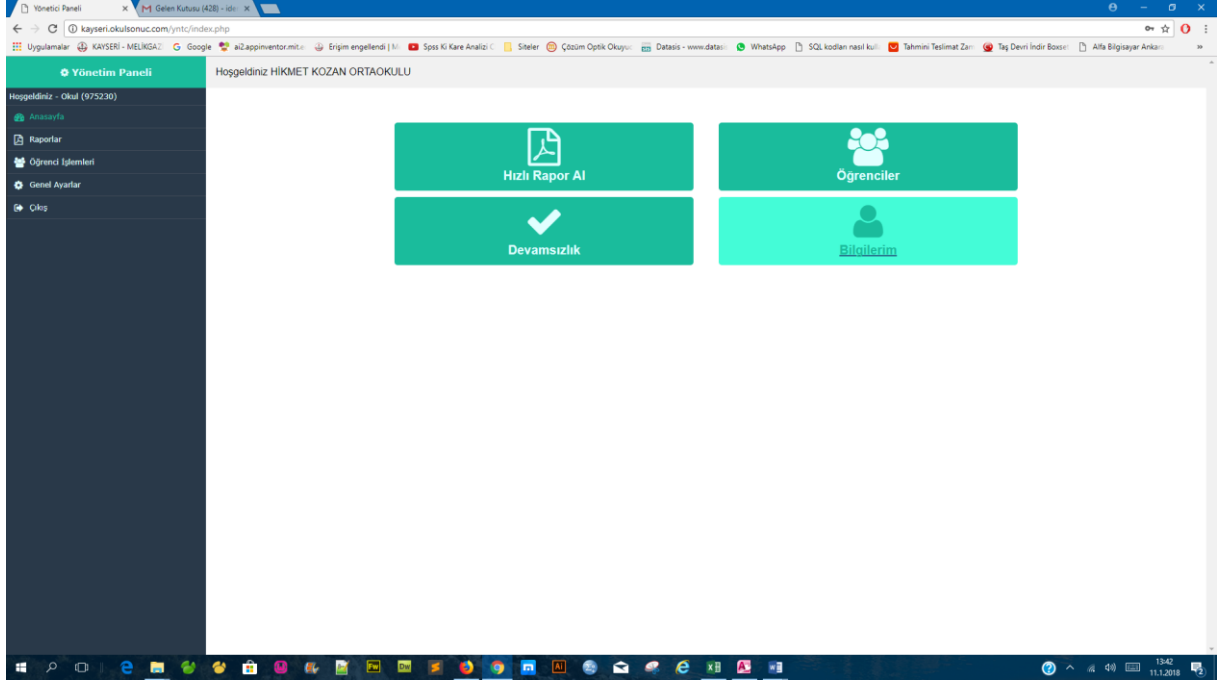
Yönetici Paneli ×
Gelen Kutusu (428) - ida ×

kayseri.okulsonuc.com/yntc/index.php

Uygulamalar KAYSERİ - MELİKGAZİ Google ai2.appinventor.mit.e Erişim engellendi | M Spss Ki Kare Analizi Siteler Çözüm Optik Okuyu Datasis - www.datasi WhatsApp SQL kodları nasıl kull Tahmini Teslimat Zam Taş Devri İndir Boxset Alfa Bilgisayar Ankara »

Yönetim Paneli

Hoşgeldiniz HİKMET KOZAN ORTAOKULU

Hoşgeldiniz - Okul (975230)
Anasayfa
Raporlar
Öğrenci İşlemleri
Genel Ayarlar
Çıkış

Hızlı Rapor Al

Öğrenciler

Devamsızlık

Bilgilerim

13:42
11.1.2018